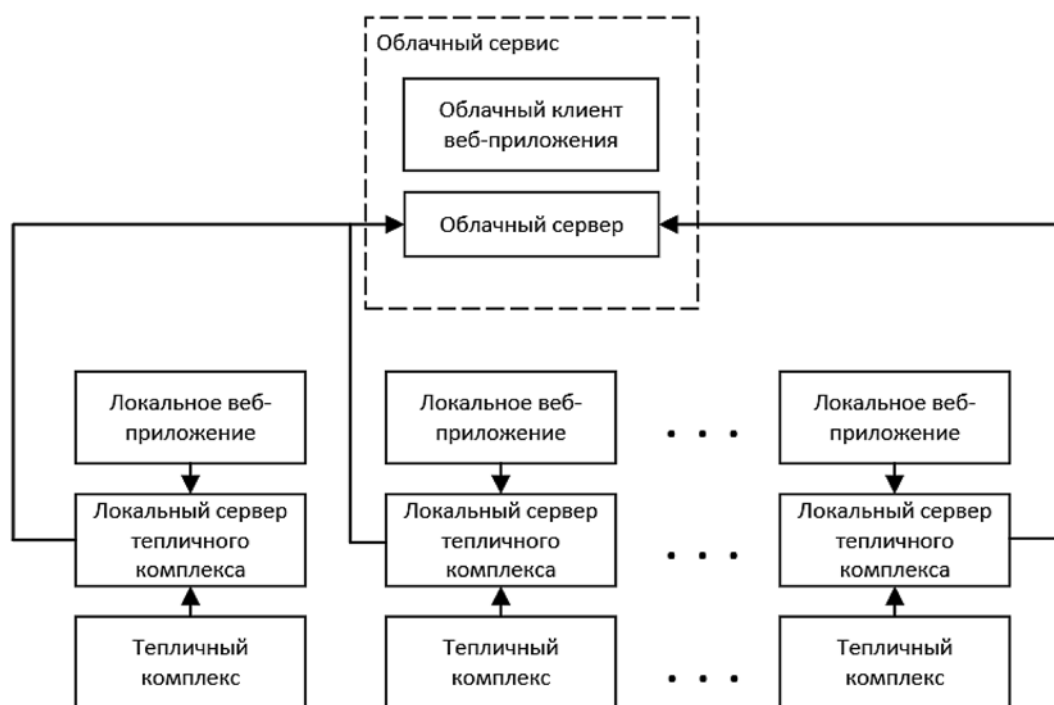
Облачный сервис

Облачный клиент веб-приложения

Облачный сервер

Локальное веб-приложение

Локальный сервер тепличного комплекса

Тепличный комплекс

Локальное веб-приложение

Локальный сервер тепличного комплекса

Тепличный комплекс

• • •

• • •

• • •

Локальное веб-приложение

Локальный сервер тепличного комплекса

Тепличный комплекс